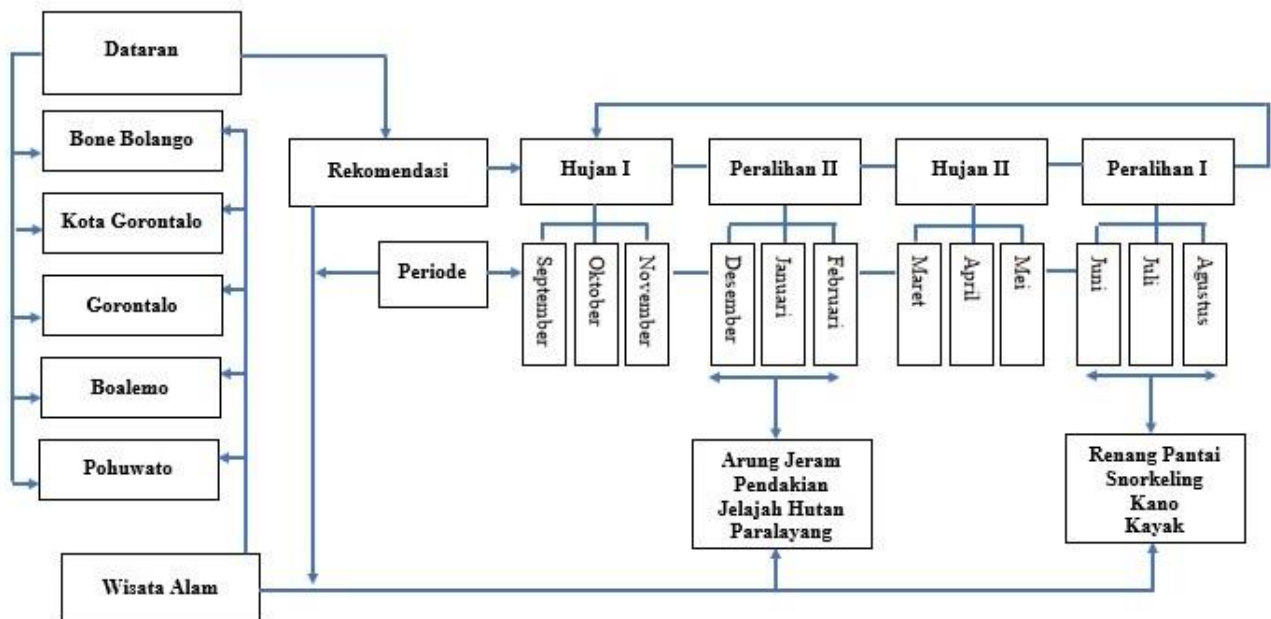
Dataran

Bone Bolango

Kota Gorontalo

Gorontalo

Boalemo

Pohuwato

Rekomendasi

Periode

Hujan I

Peralihan II

Hujan II

Peralihan I

September

Oktober

November

Desember

Januari

Februari

Maret

April

Mei

Juni

Juli

Agustus

Arung Jeram
Pendakian
Jelajah Hutan
Paralayang

Renang Pantai
Snorkeling
Kano
Kayak

Wisata Alam